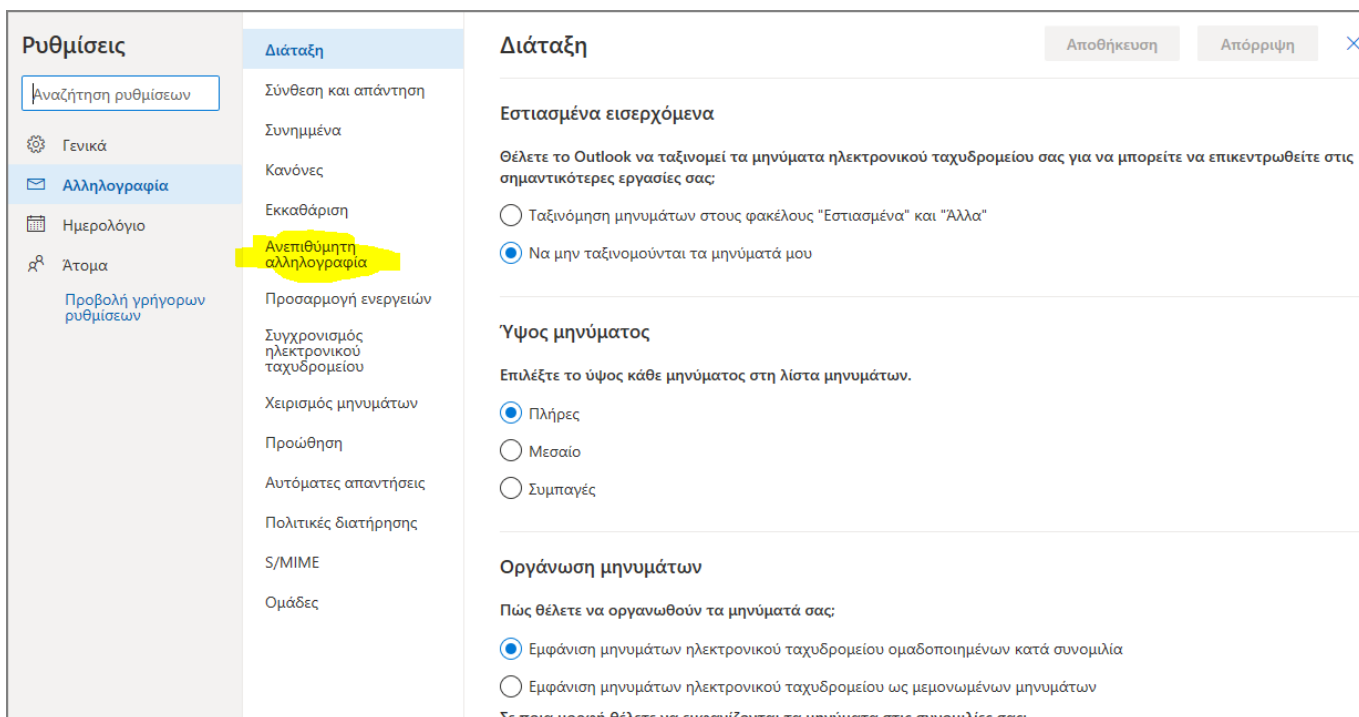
Ρυθμίσεις

Αναζήτηση ρυθμίσεων

Γενικά

Αλληλογραφία

Ημερολόγιο

Άτομα

Προβολή γρήγορων ρυθμίσεων

Διάταξη

Σύνθεση και απάντηση

Συνημμένα

Κανόνες

Εκκαθάριση

Ανεπιθύμητη αλληλογραφία

Προσαρμογή ενεργειών

Συγχρονισμός ηλεκτρονικού ταχυδρομείου

Χειρισμός μηνυμάτων

Προώθηση

Αυτόματες απαντήσεις

Πολιτικές διατήρησης

S/MIME

Ομάδες

Διάταξη

Αποθήκευση

Απόρριψη

Εστιασμένα εισερχόμενα

Θέλετε το Outlook να ταξινομεί τα μηνύματα ηλεκτρονικού ταχυδρομείου σας για να μπορείτε να επικεντρωθείτε στις σημαντικότερες εργασίες σας;

Ταξινόμηση μηνυμάτων στους φακέλους "Εστιασμένα" και "Άλλα"

Να μην ταξινομούνται τα μηνύματά μου

Ύψος μηνύματος

Επιλέξτε το ύψος κάθε μηνύματος στη λίστα μηνυμάτων.

Πλήρες

Μεσαίο

Συμπαγές

Οργάνωση μηνυμάτων

Πώς θέλετε να οργανωθούν τα μηνύματά σας;

Εμφάνιση μηνυμάτων ηλεκτρονικού ταχυδρομείου ομαδοποιημένων κατά συνομιλία

Εμφάνιση μηνυμάτων ηλεκτρονικού ταχυδρομείου ως μεμονωμένων μηνυμάτων

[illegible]